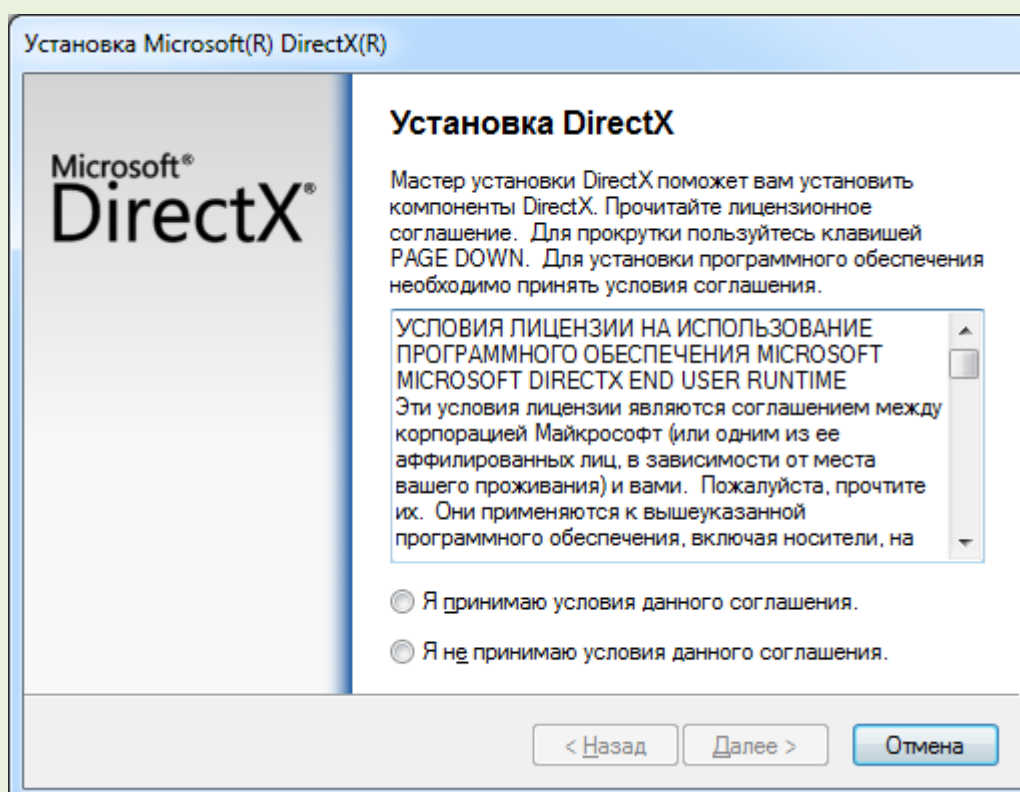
Установка Microsoft(R) DirectX(R)

Microsoft®
DirectX®

Установка DirectX

Мастер установки DirectX поможет вам установить компоненты DirectX. Прочитайте лицензионное соглашение. Для прокрутки пользуйтесь клавишей PAGE DOWN. Для установки программного обеспечения необходимо принять условия соглашения.

УСЛОВИЯ ЛИЦЕНЗИИ НА ИСПОЛЬЗОВАНИЕ ПРОГРАММНОГО ОБЕСПЕЧЕНИЯ MICROSOFT
MICROSOFT DIRECTX END USER RUNTIME
Эти условия лицензии являются соглашением между корпорацией Майкрософт (или одним из ее аффилированных лиц, в зависимости от места вашего проживания) и вами. Пожалуйста, прочтите их. Они применяются к вышеуказанной программного обеспечения, включая носители, на

Я принимаю условия данного соглашения.

Я не принимаю условия данного соглашения.

< Назад
Далее >
Отмена